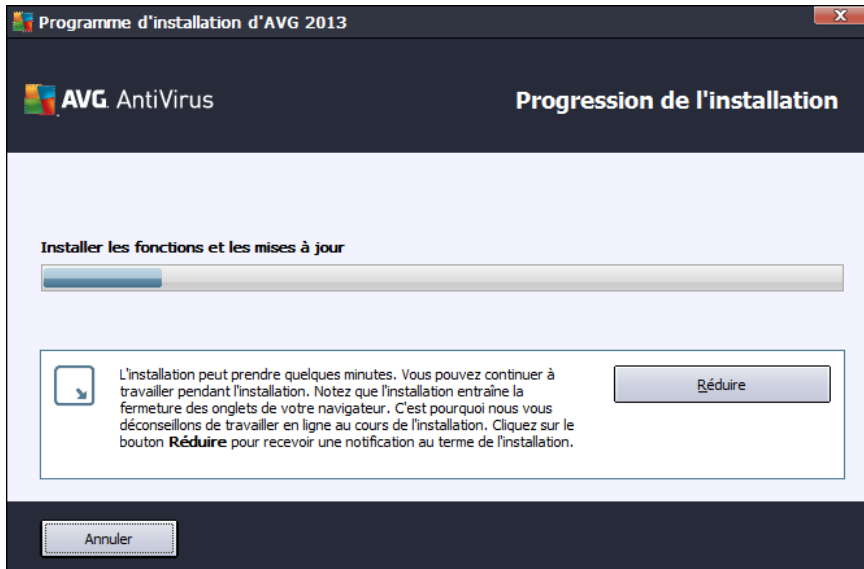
Programme d'installation d'AVG 2013

AVG AntiVirus

Progression de l'installation

Installer les fonctions et les mises à jour

L'installation peut prendre quelques minutes. Vous pouvez continuer à travailler pendant l'installation. Notez que l'installation entraîne la fermeture des onglets de votre navigateur. C'est pourquoi nous vous déconseillons de travailler en ligne au cours de l'installation. Cliquez sur le bouton **Réduire** pour recevoir une notification au terme de l'installation.

Réduire

Annuler